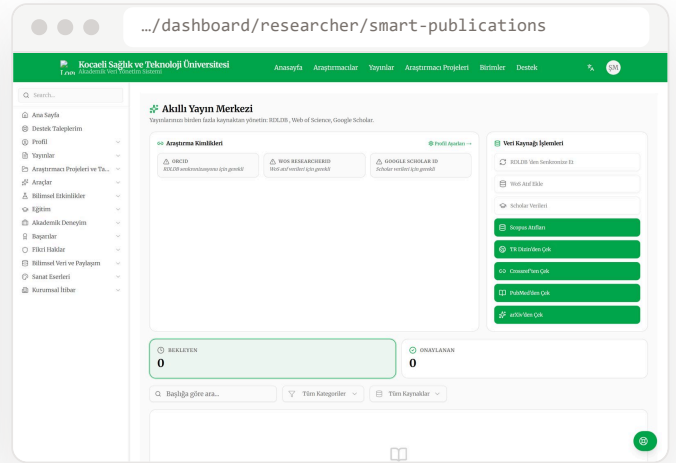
.../dashboard/researcher/smart-publications

Logo Kocaeli Sağlık ve Teknoloji Üniversitesi
Akademik Veri Yönetim Sistemi

Anasayfa Araştırmacılar Yayınlar Araştırmacı Projeleri Birimler Destek

SM

Search...

Ana Sayfa
Destek Taleplerim
Profil
Yayınlar
Araştırmacı Projeleri ve Ta...
Araçlar
Bilimsel Etkinlikler
Eğitim
Akademik Deneyim
Başarılar
Fikri Haklar
Bilimsel Veri ve Paylaşım
Sanat Eserleri
Kurumsal İtibar

Akıllı Yayın Merkezi
Yayınlarınızı birden fazla kaynaktan yönetin: RDLDB, Web of Science, Google Scholar.

Araştırma Kimlikleri
Profil Ayarları →

ORCID
RDLDB senkronizasyonu için gerekli

WOS RESEARCHERID
WoS atıf verileri için gerekli

GOOGLE SCHOLAR ID
Scholar verileri için gerekli

Veri Kaynağı İşlemleri
RDLDB'den Senkronize Et
WoS Atıf Ekle
Scholar Verileri
Scopus Atıfları
TR Dizin'den Çek
CrossRef'ten Çek
PubMed'den Çek
arXiv'den Çek

BEKLEYEN
0

ONAYLANAN
0

Başlığa göre ara...
Tüm Kategoriler
Tüm Kaynaklar